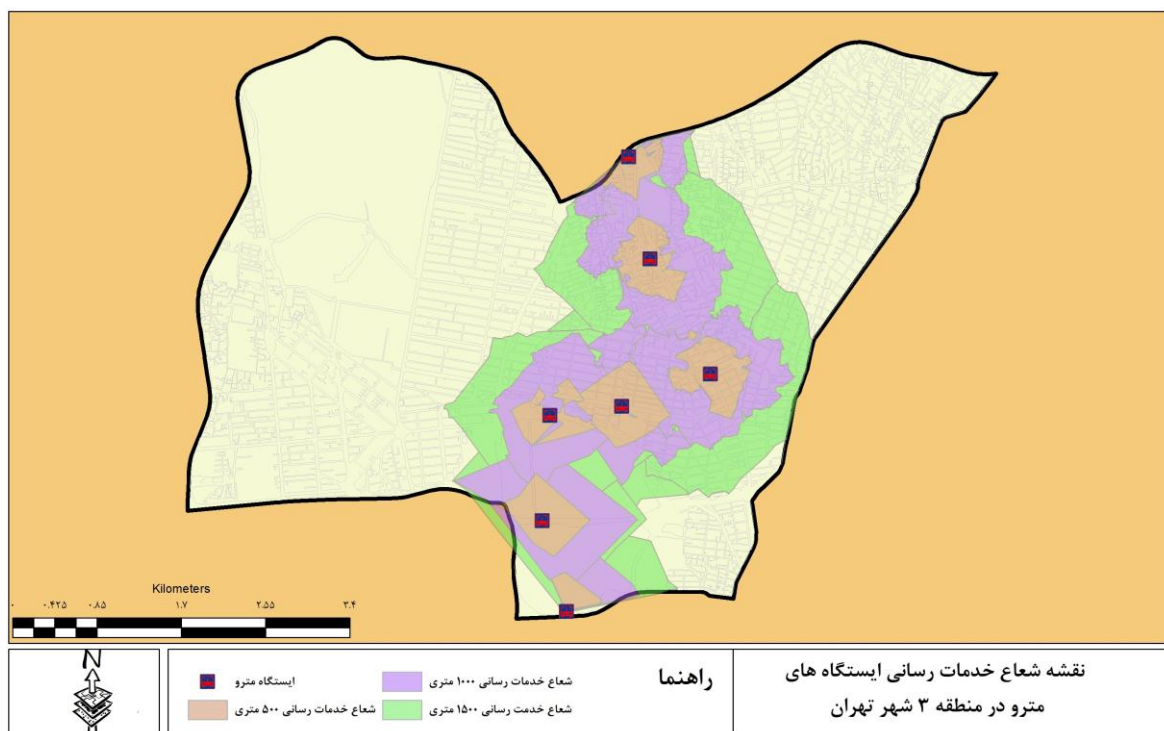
Kilometers
۰ ۰.۴۲۵ ۰.۸۵ ۱.۷ ۲.۵۵ ۳.۴

N

ایستگاه مترو
شعاع خدمات رسانی ۵۰۰ متری
شعاع خدمات رسانی ۱۰۰۰ متری
شعاع خدمت رسانی ۱۵۰۰ متری

راهنما

نقشه شعاع خدمات رسانی ایستگاه های مترو در منطقه ۳ شهر تهران